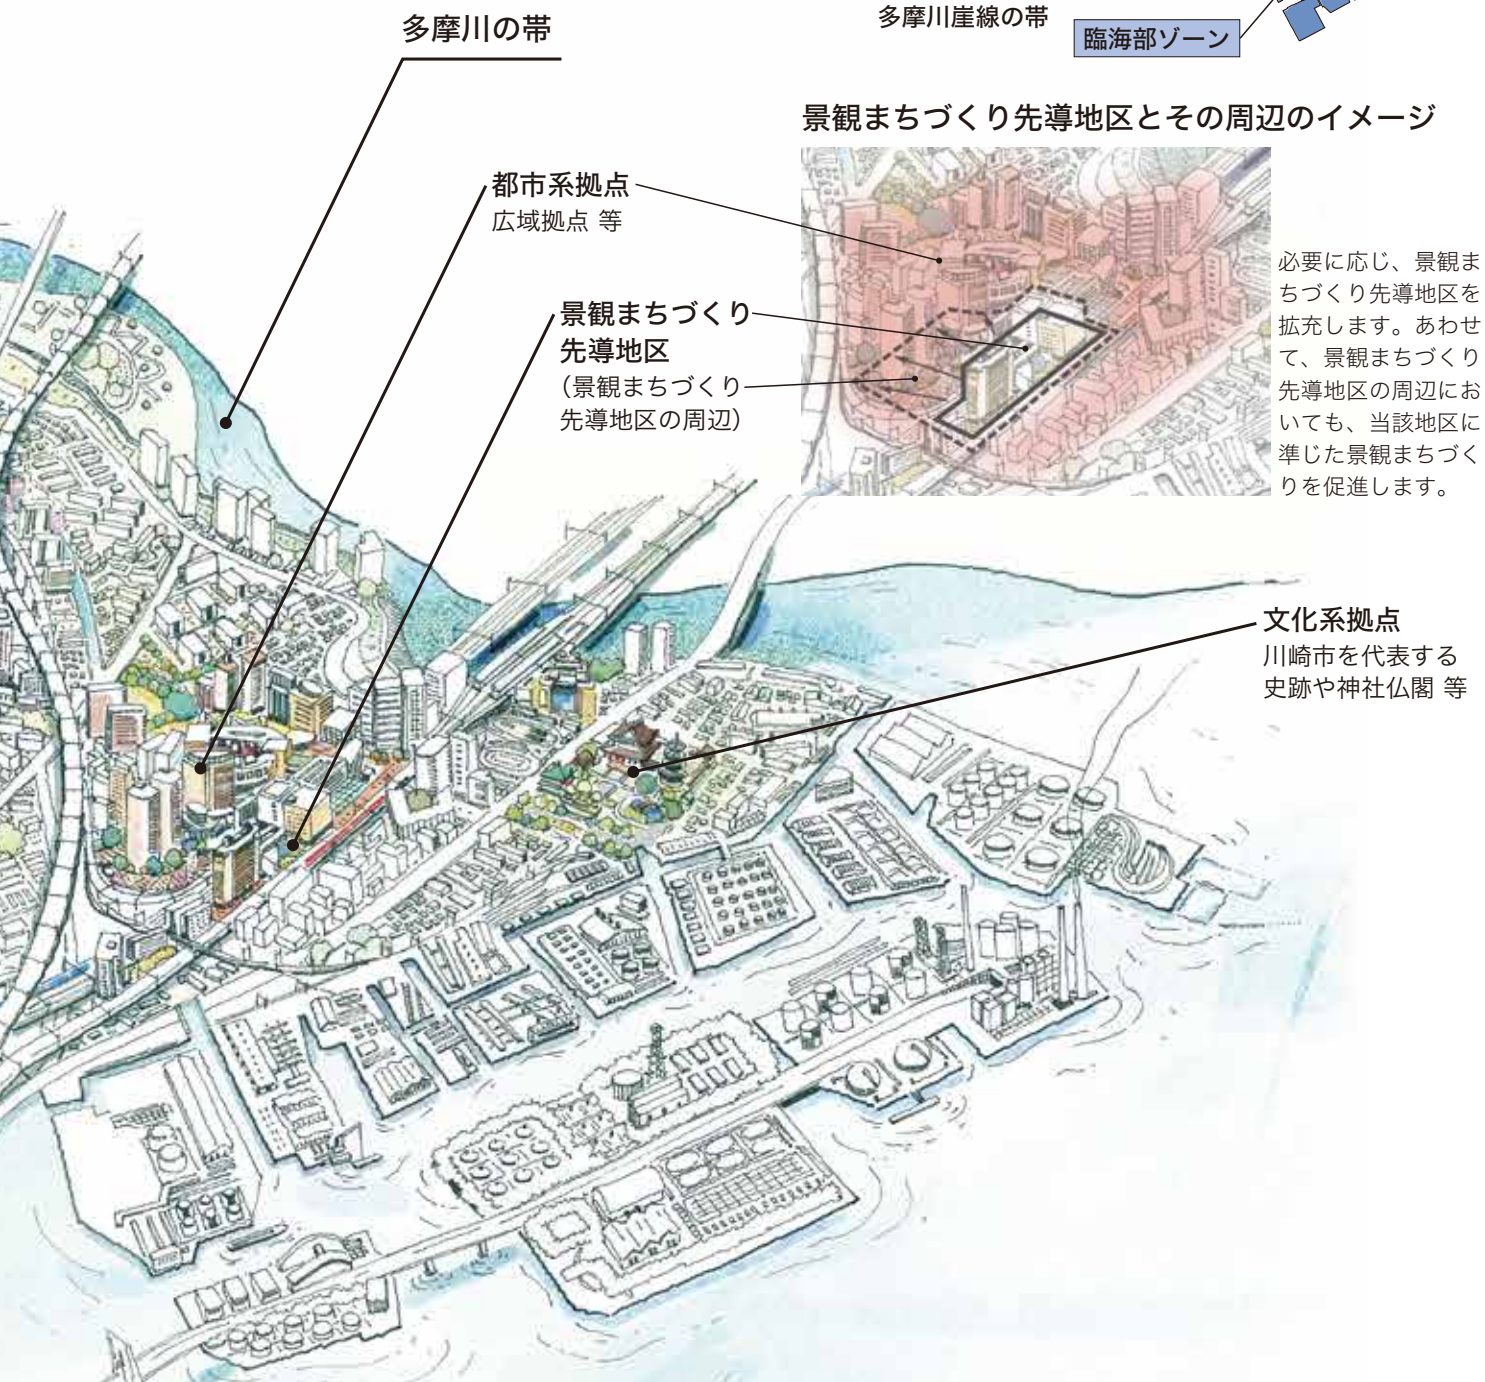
多摩川の帯

多摩川崖線の帯

臨海部ゾーン

景観まちづくり先導地区とその周辺のイメージ

都市系拠点
広域拠点 等

景観まちづくり
先導地区
（景観まちづくり
先導地区の周辺）

必要に応じ、景観まちづくり先導地区を拡充します。あわせて、景観まちづくり先導地区の周辺においても、当該地区に準じた景観まちづくりを促進します。

文化系拠点
川崎市を代表する
史跡や神社仏閣 等